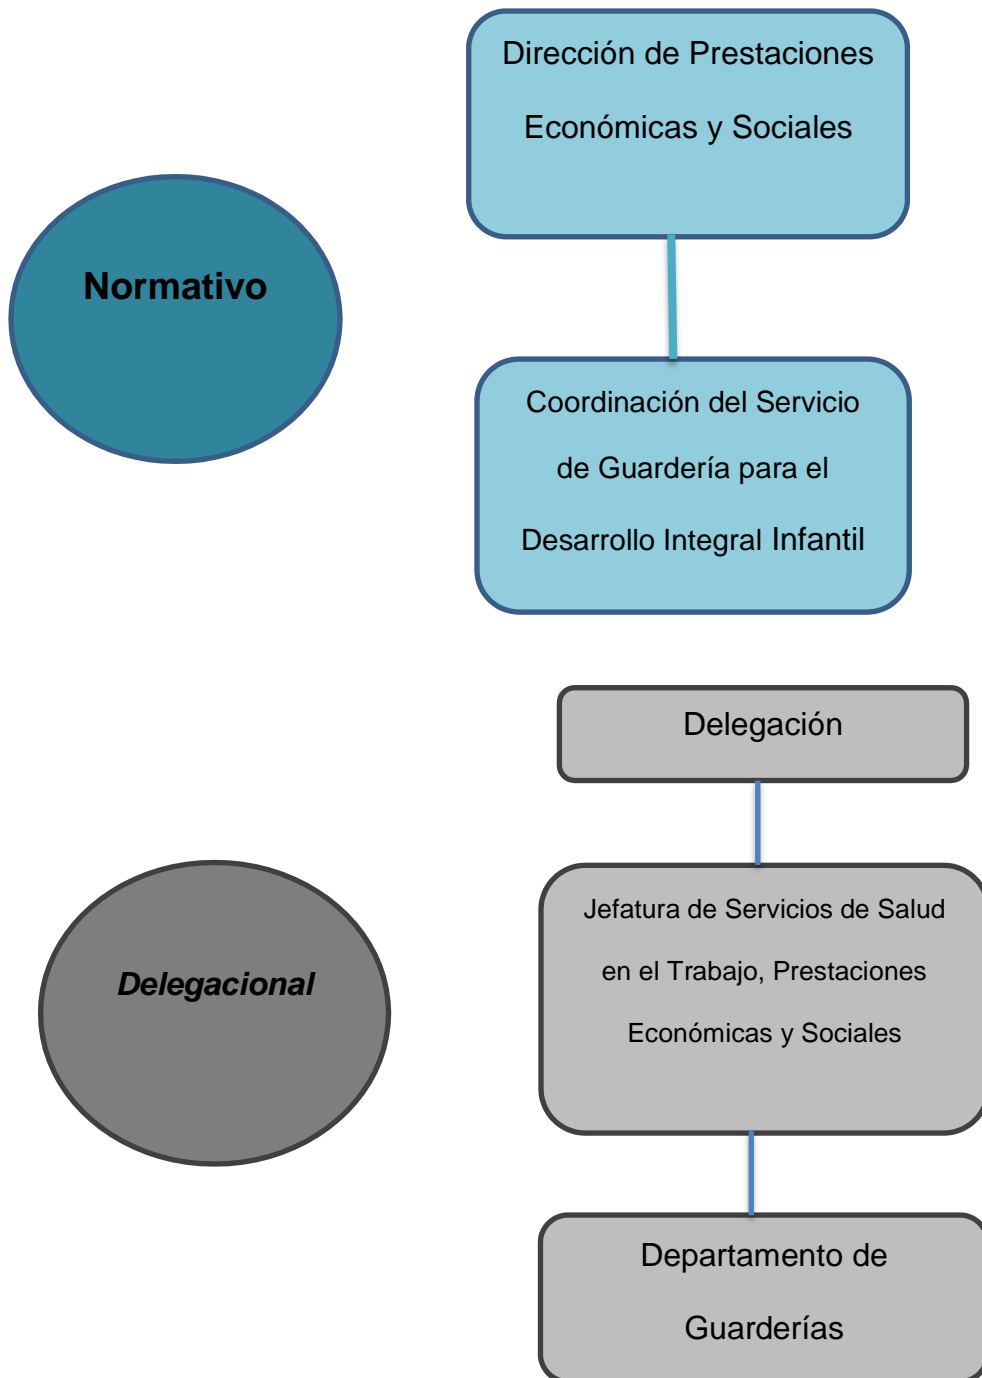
Dirección de Prestaciones Económicas y Sociales

Normativo

Coordinación del Servicio de Guardería para el Desarrollo Integral Infantil

Delegación

Delegacional

Jefatura de Servicios de Salud en el Trabajo, Prestaciones Económicas y Sociales

Departamento de Guarderías